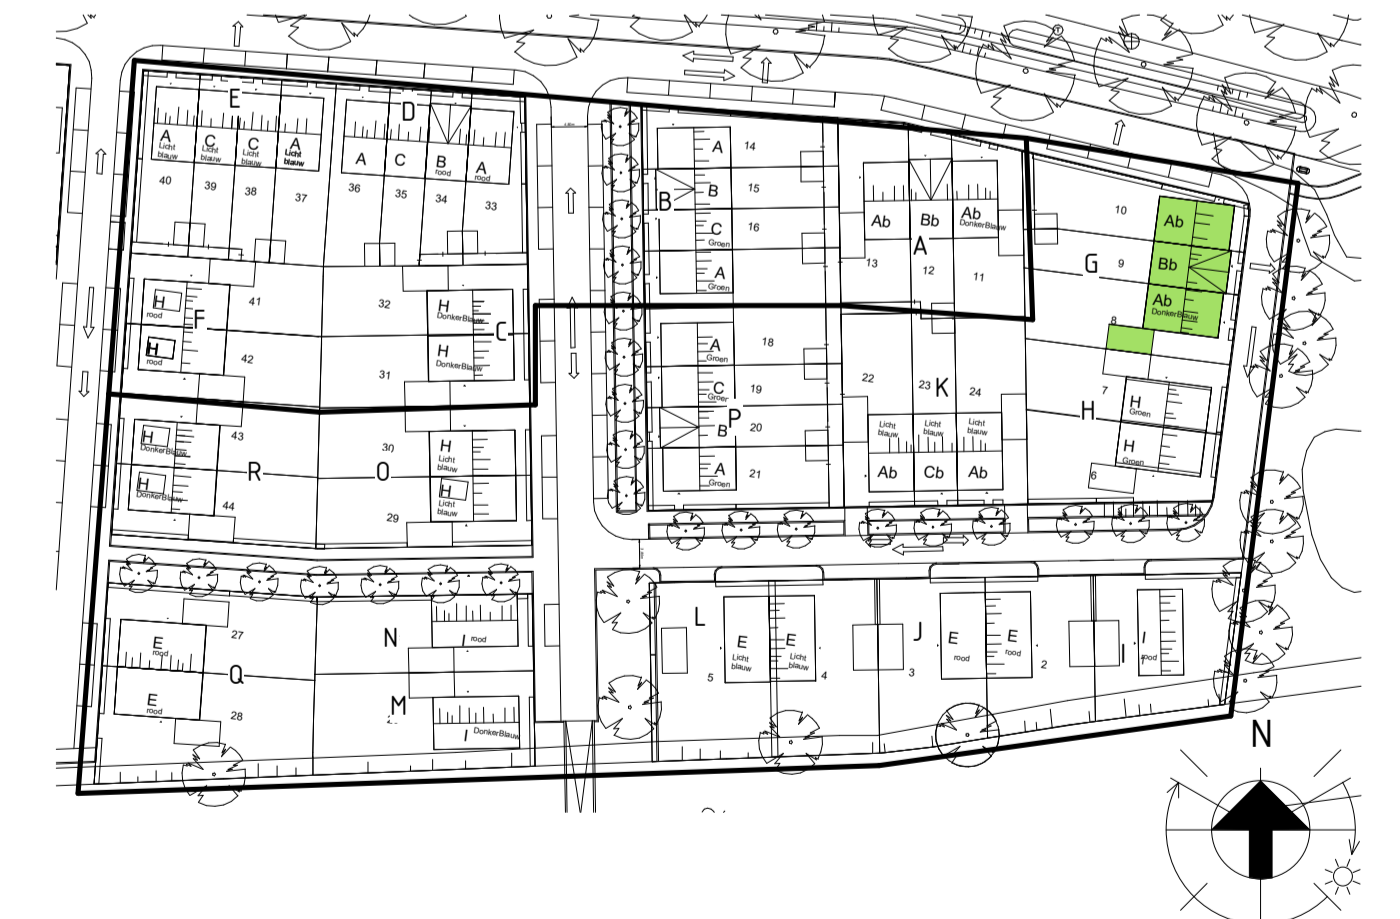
E
A Licht blauw
C Licht blauw
C Licht blauw
A Licht blauw
40 39 38 37

D
A C B rood A rood
36 35 34 33

H rood
F
H rood
41
42

32
H DonkerBlauw
C
H DonkerBlauw
31

H DonkerBlauw
43
R
H DonkerBlauw
44

30
O
H Licht blauw
H Licht blauw
29

E rood
27
Q
E rood
28

N
I rood
M
I DonkerBlauw

A 14
B B 15
C Groen 16
A Groen

A Groen 18
C Groen 19
P
B 20
A Groen 21

Ab Bb Ab DonkerBlauw
A
13 12 11

22 23 K 24
Licht blauw Licht blauw Licht blauw
Ab Cb Ab

10
Ab
G 9
Bb
Ab DonkerBlauw
8
7
H
H Groen
H Groen
6

L
E Licht blauw
E Licht blauw
5 4

J 3
E rood
E rood
2
I
I rood

N